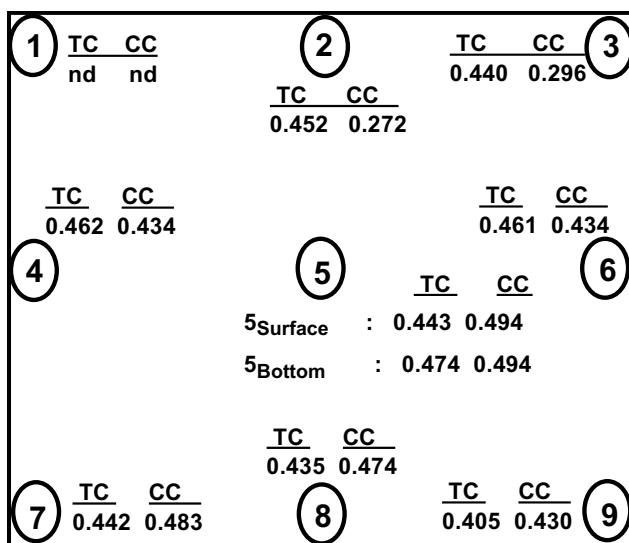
1

| TC | CC |
|---|---|
| nd | nd |

2

| TC | CC |
|---|---|
| 0.452 | 0.272 |

3

| TC | CC |
|---|---|
| 0.440 | 0.296 |

4

| TC | CC |
|---|---|
| 0.462 | 0.434 |

5

| | TC | CC |
|---|---|---|
| $5_{Surface}$ : | 0.443 | 0.494 |
| $5_{Bottom}$ : | 0.474 | 0.494 |

6

| TC | CC |
|---|---|
| 0.461 | 0.434 |

7

| TC | CC |
|---|---|
| 0.442 | 0.483 |

8

| TC | CC |
|---|---|
| 0.435 | 0.474 |

9

| TC | CC |
|---|---|
| 0.405 | 0.430 |